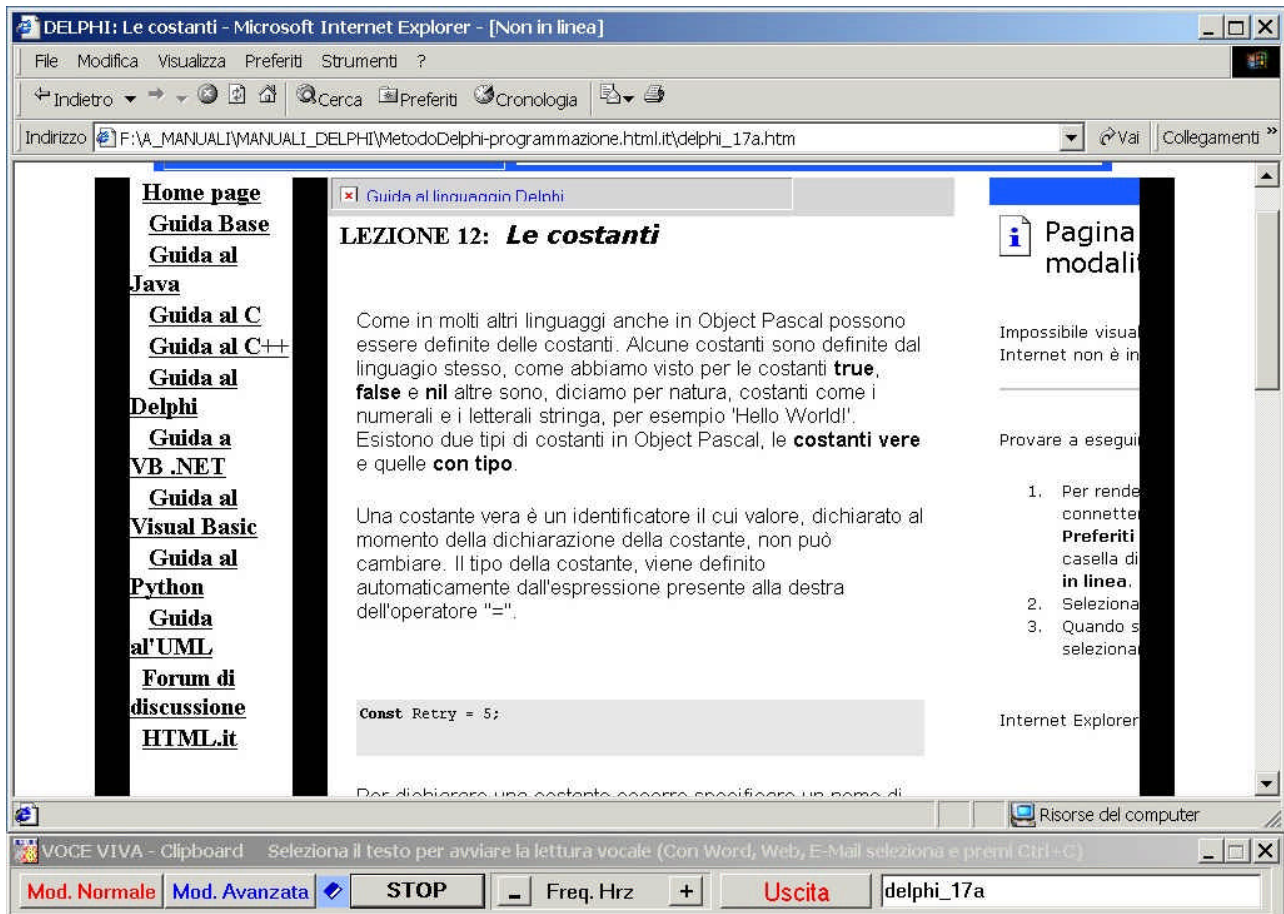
DELPHI: Le costanti - Microsoft Internet Explorer - [Non in linea]

File Modifica Visualizza Preferiti Strumenti ?

Indietro Cerca Preferiti Cronologia

Indirizzo F:\A_MANUALI\MANUALI_DELPHI\MetodoDelphi-programmazione.html.it\delphi_17a.htm Vai Collegamenti »

Home page
Guida Base
Guida al Java
Guida al C
Guida al C++
Guida al Delphi
Guida a VB .NET
Guida al Visual Basic
Guida al Python
Guida al'UML
Forum di discussione
HTML.it

Guida al linguaggio Delphi

LEZIONE 12: *Le costanti*

Come in molti altri linguaggi anche in Object Pascal possono essere definite delle costanti. Alcune costanti sono definite dal linguaggio stesso, come abbiamo visto per le costanti **true**, **false** e **nil** altre sono, diciamo per natura, costanti come i numerali e i letterali stringa, per esempio 'Hello World!'. Esistono due tipi di costanti in Object Pascal, le **costanti vere** e quelle **con tipo**.

Una costante vera è un identificatore il cui valore, dichiarato al momento della dichiarazione della costante, non può cambiare. Il tipo della costante, viene definito automaticamente dall'espressione presente alla destra dell'operatore "=".

**Const** Retry = 5;

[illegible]

Pagina modalit

Impossibile visual
Internet non è in

Provare a esegui

1. Per rende connetter **Preferiti** casella di **in linea**.
2. Seleziona
3. Quando s selezionar

Internet Explorer

Risorse del computer

VOCE VIVA - Clipboard Seleziona il testo per avviare la lettura vocale (Con Word, Web, E-Mail seleziona e premi Ctrl+C)

Mod. Normale | Mod. Avanzata | STOP | - | Freq. Hrz | + | Uscita | delphi_17a